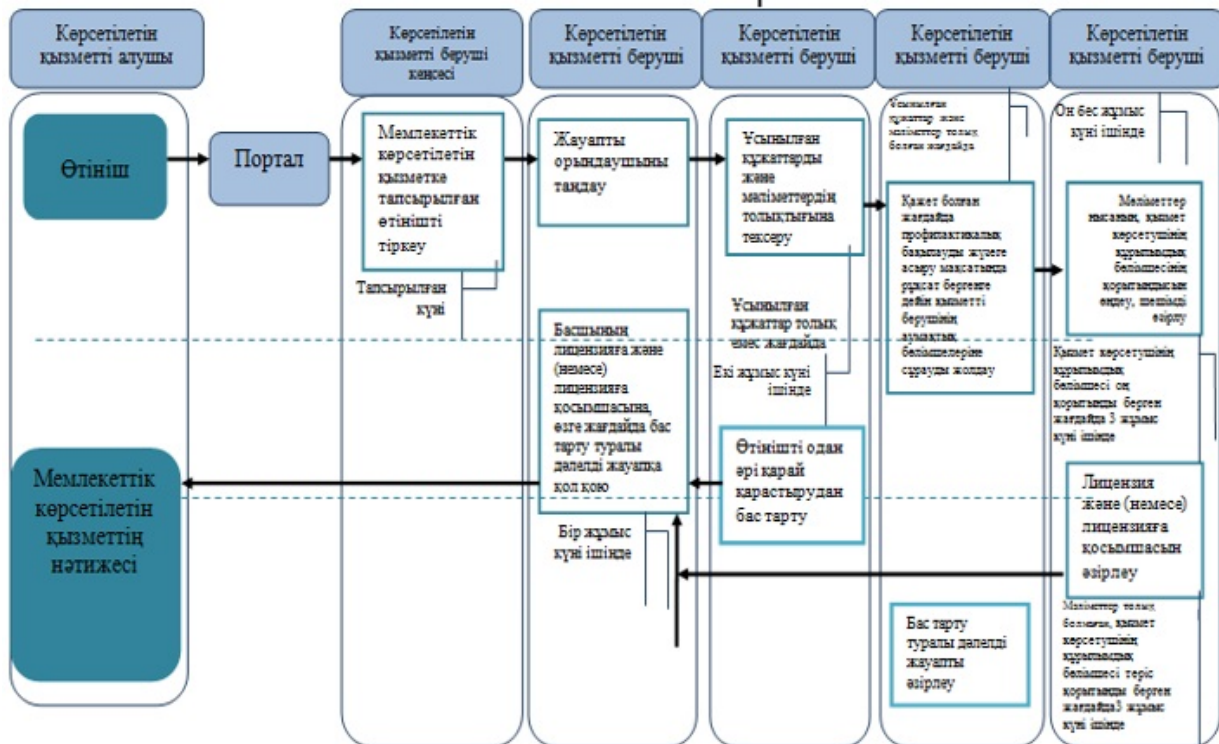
Көрсетілетін қызметті алушы

Көрсетілетін қызметті беруші кеңсесі

Көрсетілетін қызметті беруші

Көрсетілетін қызметті беруші

Көрсетілетін қызметті беруші

Көрсетілетін қызметті беруші

Өтініш

Портал

Мемлекеттік көрсетілетін қызметке тапсырылған өтінішті тіркеу

Тапсырылған күні

Жауапты орындаушыны таңдау

Ұсынылған құжаттарды және мәліметтердің толықтығына тексеру

Ұсынылған құжаттар және мәліметтер толық болған жағдайда

Он бес жұмыс күні ішінде

Қажет болған жағдайда профилактикалық бақылауды жүзеге асыру мақсатында рұқсат бергенге дейін қызметті берушінің аумақтық бөлімшелеріне сұрауды жолдау

Мәліметтер негізінде, қызмет көрсетушінің құрылымдық бөлімшесінің қорытындысын өңдеу, шешімді әзірлеу

Ұсынылған құжаттар толық емес жағдайда

Екі жұмыс күні ішінде

Басшының лицензияға және (немесе) лицензияға қосымшасына, өзге жағдайда бас тарту туралы дәлелді жауапқа қол қою

Қызмет көрсетушінің құрылымдық бөлімшесі оң қорытынды берген жағдайда 3 жұмыс күні ішінде

Мемлекеттік көрсетілетін қызметтің нәтижесі

Өтінішті одан әрі қарай қарастырудан бас тарту

Лицензия және (немесе) лицензияға қосымшасын әзірлеу

Бір жұмыс күні ішінде

Бас тарту туралы дәлелді жауапты әзірлеу

Мәліметтер толық болмаса, қызмет көрсетушінің құрылымдық бөлімшесі теріс қорытынды берген жағдайда3 жұмыс күні ішінде